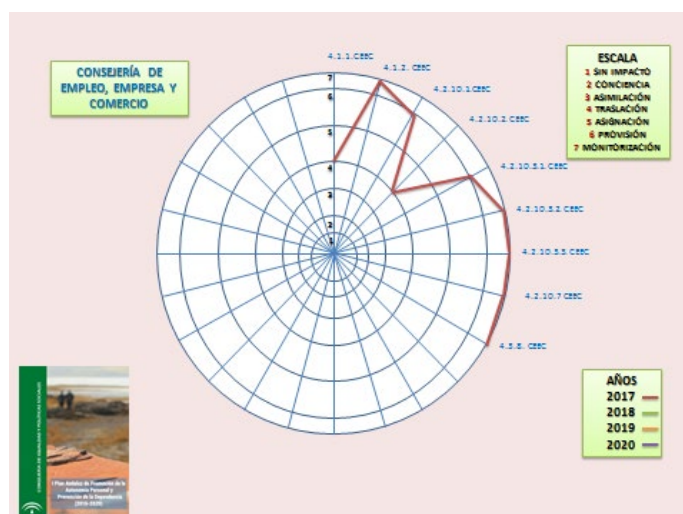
CONSEJERÍA DE EMPLEO, EMPRESA Y COMERCIO

ESCALA
1 SIN IMPACTO
2 CONCIENCIA
3 ASIMILACIÓN
4 TRASLACIÓN
5 ASIGNACIÓN
6 PROVISIÓN
7 MONITORIZACIÓN

4.1.1.CEEC
4.1.2. CEEC
4.2.10.1.CEEC
4.2.10.2. CEEC
4.2.10.5.1. CEEC
4.2.10.5.2. CEEC
4.2.10.5.3. CEEC
4.2.10.7 CEEC
4.3.8. CEEC

7
6
5
4
3
2
1

AÑOS
2017
2018
2019
2020

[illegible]
I Plan Andaluz de Promoción de la Autonomía Personal y Prevención de la Dependencia (2016-2020)